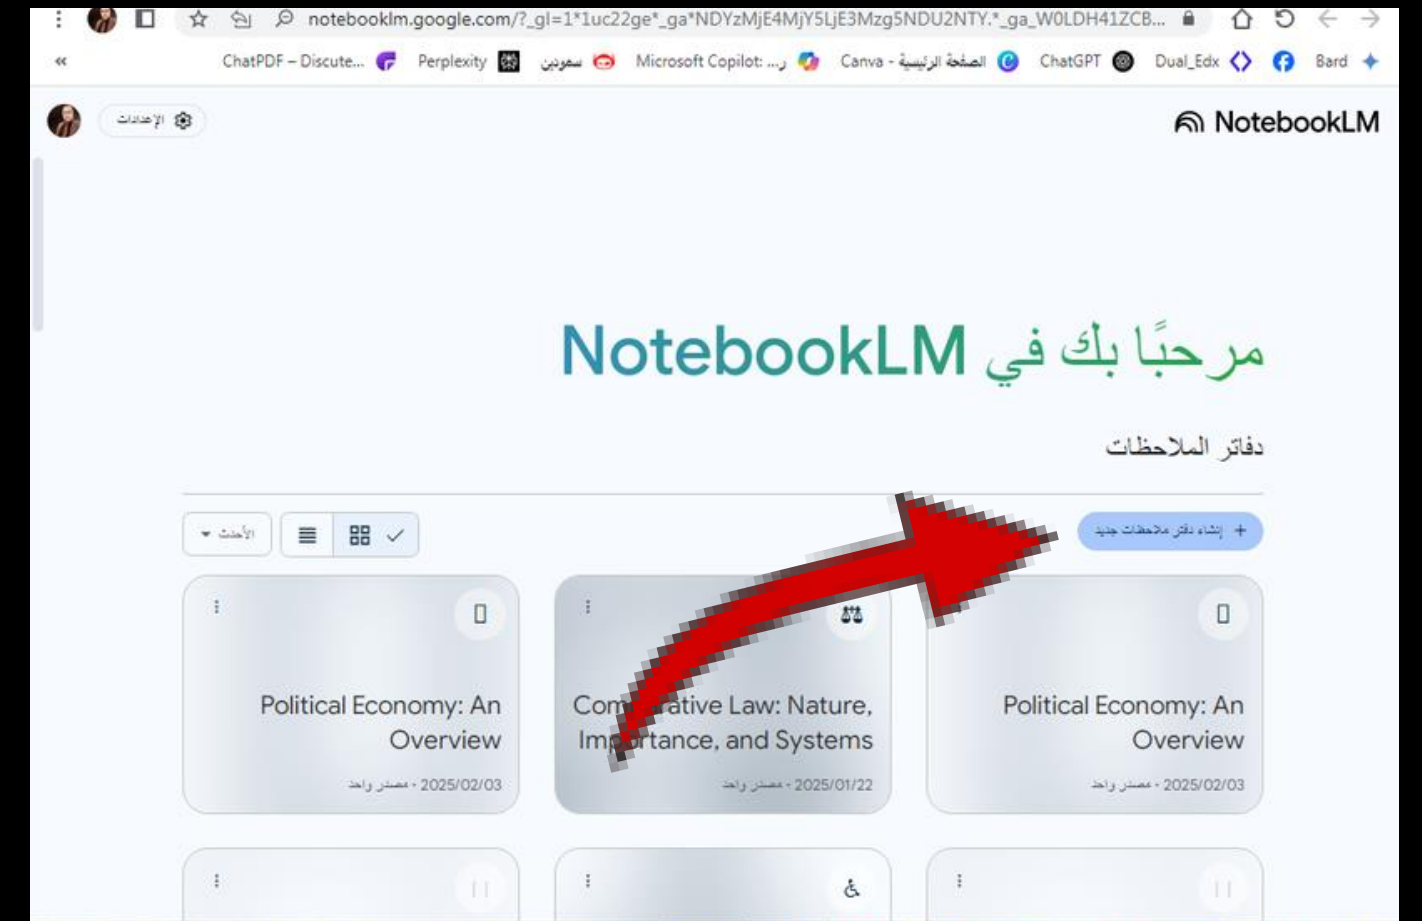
notebooklm.google.com/?_gl=1*1uc22ge*_ga*NDYzMjE4MjY5LjE3Mzg5NDU2NTY.*_ga_W0LDH41ZCB...

ChatPDF – Discute... Perplexity سمودين Microsoft Copilot: ...ر Canva - الصفحة الرئيسية ChatGPT Dual_Edx Bard

الإعدادات

NotebookLM

مرحبًا بك في NotebookLM

دفاتر الملاحظات

الأحدث

إنشاء دفتر ملاحظات جديد

Political Economy: An Overview
2025/02/03 • مصدر واحد

Com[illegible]ative Law: Nature, Imp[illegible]rtance, and Systems
2025/01/22 • مصدر واحد

Political Economy: An Overview
2025/02/03 • مصدر واحد